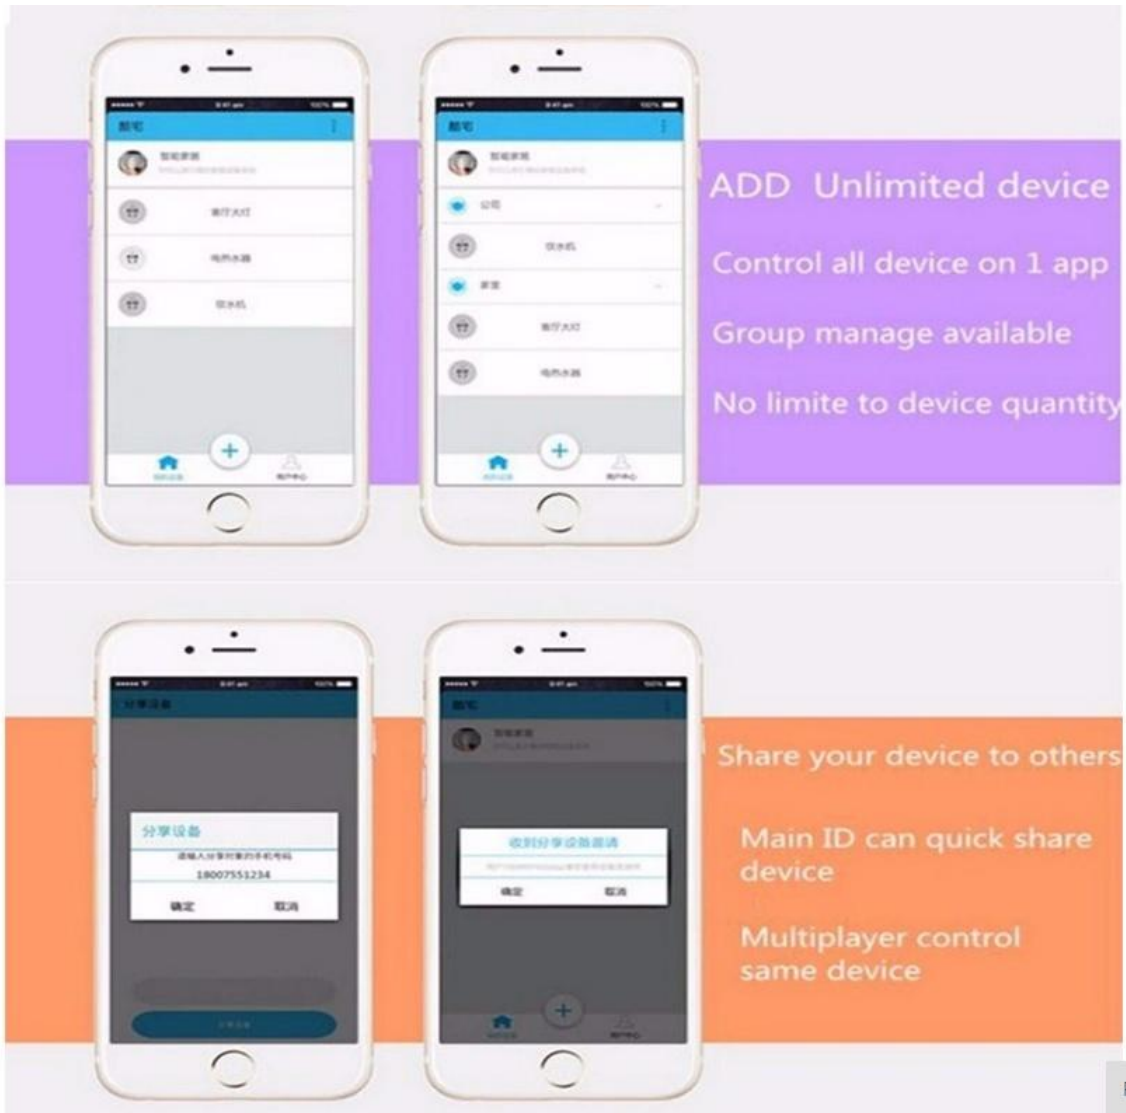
首宅

智能家居

客厅大灯

电热水器

饮水机

首宅

智能家居

公司

饮水机

家庭

客厅大灯

电热水器

ADD Unlimited device

Control all device on 1 app

Group manage available

No limite to device quantity

分享设备

分享设备

请输入分享对象的手机号码

18007551234

确定

取消

首宅

智能家居

收到分享设备邀请

确定

取消

Share your device to others

Main ID can quick share device

Multiplayer control same device